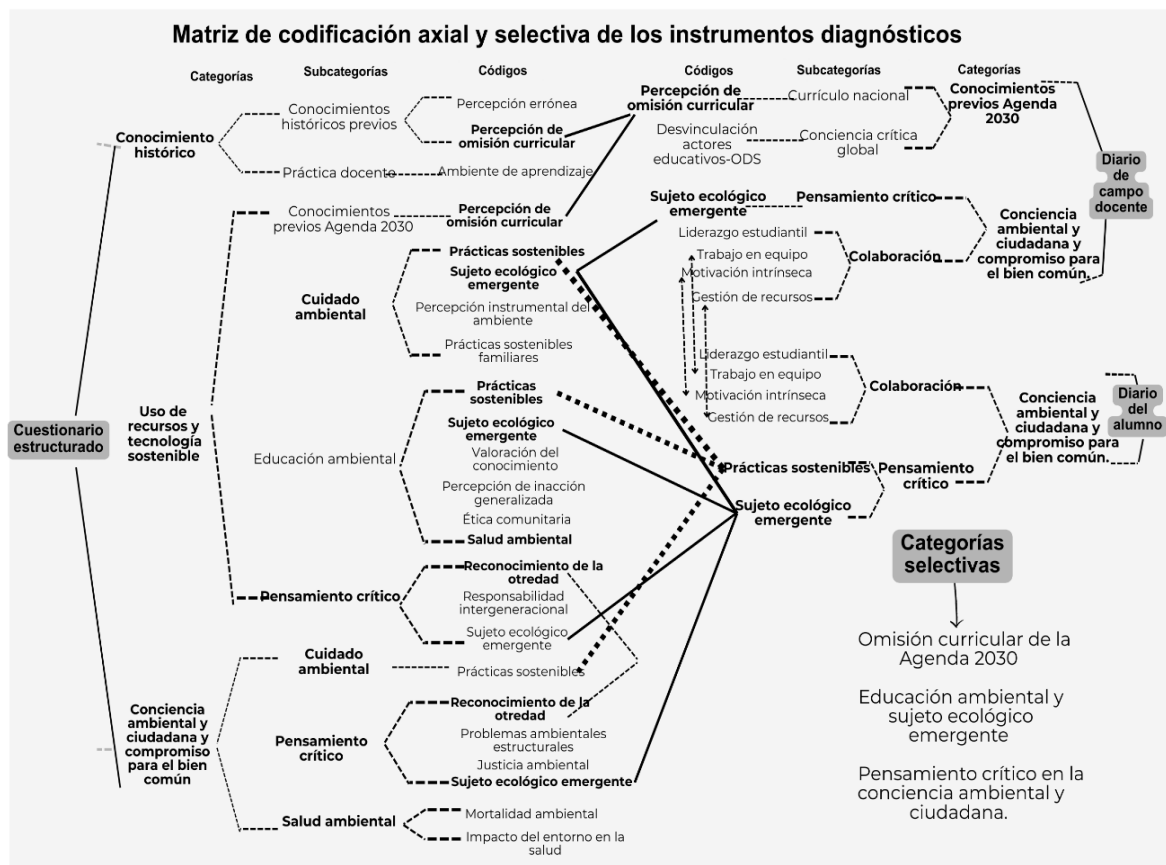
Matriz de codificación axial y selectiva de los instrumentos diagnósticos

Categorías
Subcategorías
Códigos
Códigos
Subcategorías
Categorías

Conocimiento histórico
Conocimientos históricos previos
Percepción errónea
Percepción de omisión curricular
Práctica docente
Ambiente de aprendizaje

Percepción de omisión curricular
Currículo nacional
Desvinculación actores educativos-ODS
Conciencia crítica global
Conocimientos previos Agenda 2030
Diario de campo docente

Cuestionario estructurado

Uso de recursos y tecnología sostenible
Conocimientos previos Agenda 2030
Percepción de omisión curricular
Cuidado ambiental
Prácticas sostenibles
Sujeto ecológico emergente
Percepción instrumental del ambiente
Prácticas sostenibles familiares
Educación ambiental
Prácticas sostenibles
Sujeto ecológico emergente
Valoración del conocimiento
Percepción de inacción generalizada
Ética comunitaria
Salud ambiental
Pensamiento crítico
Reconocimiento de la otredad
Responsabilidad intergeneracional
Sujeto ecológico emergente

Sujeto ecológico emergente
Pensamiento crítico
Liderazgo estudiantil
Trabajo en equipo
Motivación intrínseca
Gestión de recursos
Colaboración
Conciencia ambiental y ciudadana y compromiso para el bien común.

Liderazgo estudiantil
Trabajo en equipo
Motivación intrínseca
Gestión de recursos
Colaboración
Conciencia ambiental y ciudadana y compromiso para el bien común.
Diario del alumno
Prácticas sostenibles
Sujeto ecológico emergente
Pensamiento crítico

Conciencia ambiental y ciudadana y compromiso para el bien común
Cuidado ambiental
Prácticas sostenibles
Pensamiento crítico
Reconocimiento de la otredad
Problemas ambientales estructurales
Justicia ambiental
Sujeto ecológico emergente
Salud ambiental
Mortalidad ambiental
Impacto del entorno en la salud

Categorías selectivas
Omisión curricular de la Agenda 2030
Educación ambiental y sujeto ecológico emergente
Pensamiento crítico en la conciencia ambiental y ciudadana.